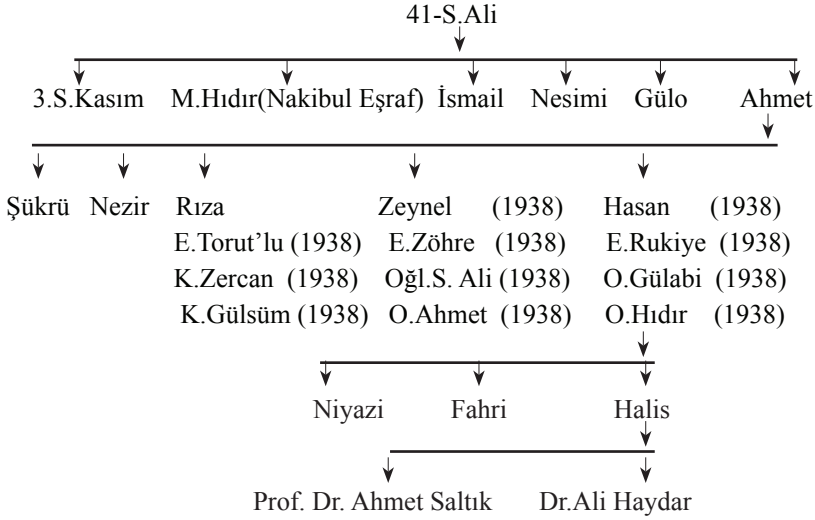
41-S.Ali

3.S.Kasım M.Hıdır(Nakibul Eşraf) İsmail Nesimi Gülo Ahmet

Şükrü Nezir Rıza Zeynel (1938) Hasan (1938)

E.Torut'lu (1938) E.Zöhre (1938) E.Rukiye (1938)

K.Zercan (1938) Oğl.S. Ali (1938) O.Gülabi (1938)

K.Gülsüm (1938) O.Ahmet (1938) O.Hıdır (1938)

Niyazi Fahri Halis

Prof. Dr. Ahmet Saltık Dr.Ali Haydar